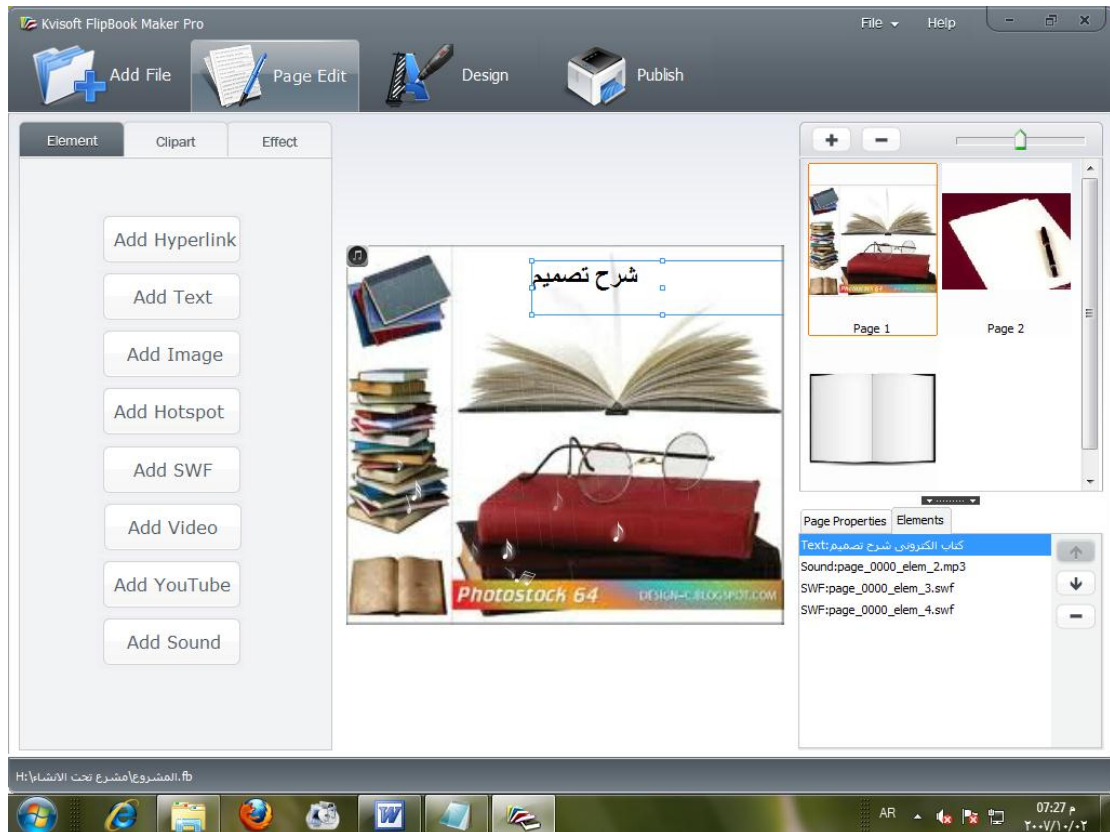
Kvisoft FlipBook Maker Pro

File Help

Add File

Page Edit

Design

Publish

Element Clipart Effect

Add Hyperlink

Add Text

Add Image

Add Hotspot

Add SWF

Add Video

Add YouTube

Add Sound

شرح تصميم

Photostock 64 DESIGN-C.BLOGSPOT.COM

+ −

Page 1 Page 2

Page Properties Elements

Text:كتاب الكتروني شرح تصميم

Sound:page_0000_elem_2.mp3

SWF:page_0000_elem_3.swf

SWF:page_0000_elem_4.swf

H:\مشروع تحت الانشاء\المشروع.fb

AR

07:27 م

٢٠٠٧/١٠/٠٢